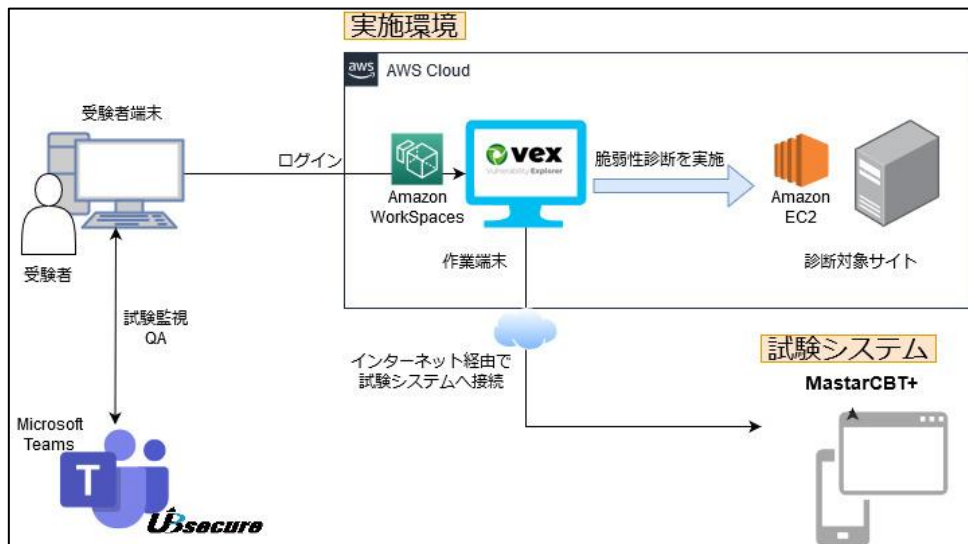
実施環境

aws AWS Cloud

受験者端末

ログイン

Amazon WorkSpaces

vex Vulnerability Explorer

脆弱性診断を実施

Amazon EC2

作業端末

診断対象サイト

受験者

試験監視 QA

インターネット経由で試験システムへ接続

試験システム

MastarCBT+

Microsoft Teams

UBsecure